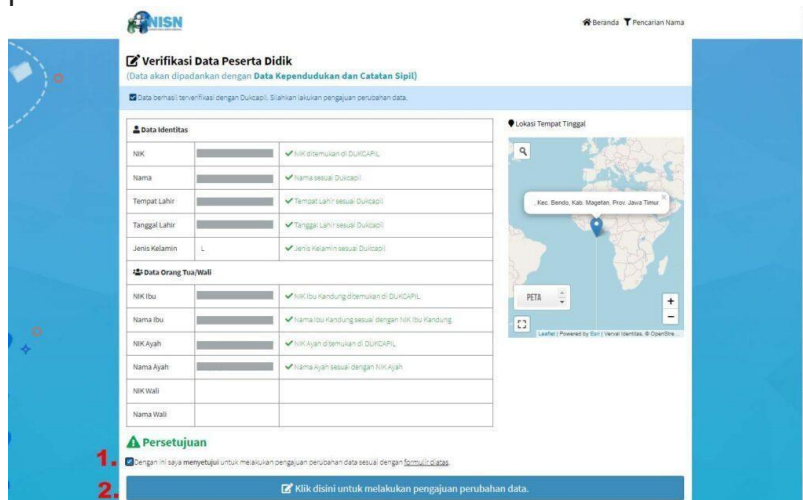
NISN

Beranda Pencarian Nama

Verifikasi Data Peserta Didik
(Data akan dipadankan dengan Data Kependudukan dan Catatan Sipil)

Data berhasil terverifikasi dengan Dukcapil. Silahkan lakukan pengajuan perubahan data.

| Data Identitas | | |
|---|---|---|
| NIK | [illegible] | NIK ditemukan di DUKCAPIL |
| Nama | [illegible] | Nama sesuai Dukcapil |
| Tempat Lahir | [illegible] | Tempat Lahir sesuai Dukcapil |
| Tanggal Lahir | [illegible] | Tanggal Lahir sesuai Dukcapil |
| Jenis Kelamin | L | Jenis Kelamin sesuai Dukcapil |
| Data Orang Tua/Wali | | |
| NIK Ibu | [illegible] | NIK Ibu Kandung ditemukan di DUKCAPIL |
| Nama Ibu | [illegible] | Nama Ibu Kandung sesuai dengan NIK Ibu Kandung |
| NIK Ayah | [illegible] | NIK Ayah ditemukan di DUKCAPIL |
| Nama Ayah | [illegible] | Nama Ayah sesuai dengan NIK Ayah |
| NIK Wali | | |
| Nama Wali | | |

Lokasi Tempat Tinggal

, Kec. Bendo, Kab. Magetan, Prov. Jawa Timur

PETA

+
−

Leaflet | Powered by Esri | Verval Identitas, © OpenStre...

Persetujuan

1. Dengan ini saya menyetujui untuk melakukan pengajuan perubahan data sesuai dengan formulir diatas.

2. Klik disini untuk melakukan pengajuan perubahan data.